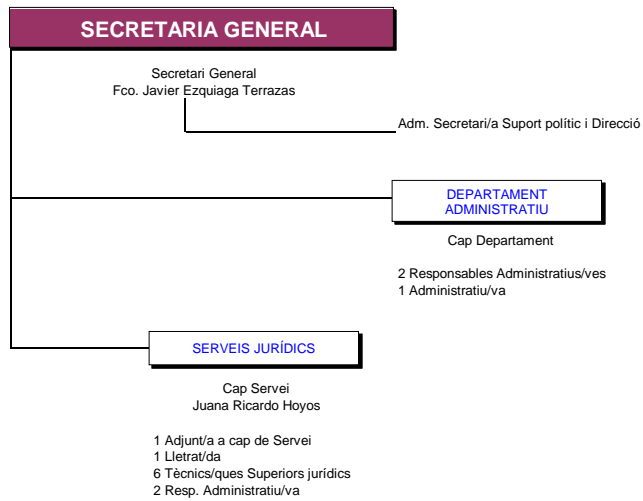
SECRETARIA GENERAL

Secretari General
Fco. Javier Ezquiaga Terrazas

Adm. Secretari/a Suport polític i Direcció

DEPARTAMENT ADMINISTRATIU

Cap Departament

2 Responsables Administratius/ves
1 Administratiu/va

SERVEIS JURÍDICS

Cap Servei
Juana Ricardo Hoyos

1 Adjunt/a a cap de Servei
1 Lletrat/da
6 Tècnics/ques Superiors jurídics
2 Resp. Administratiu/va